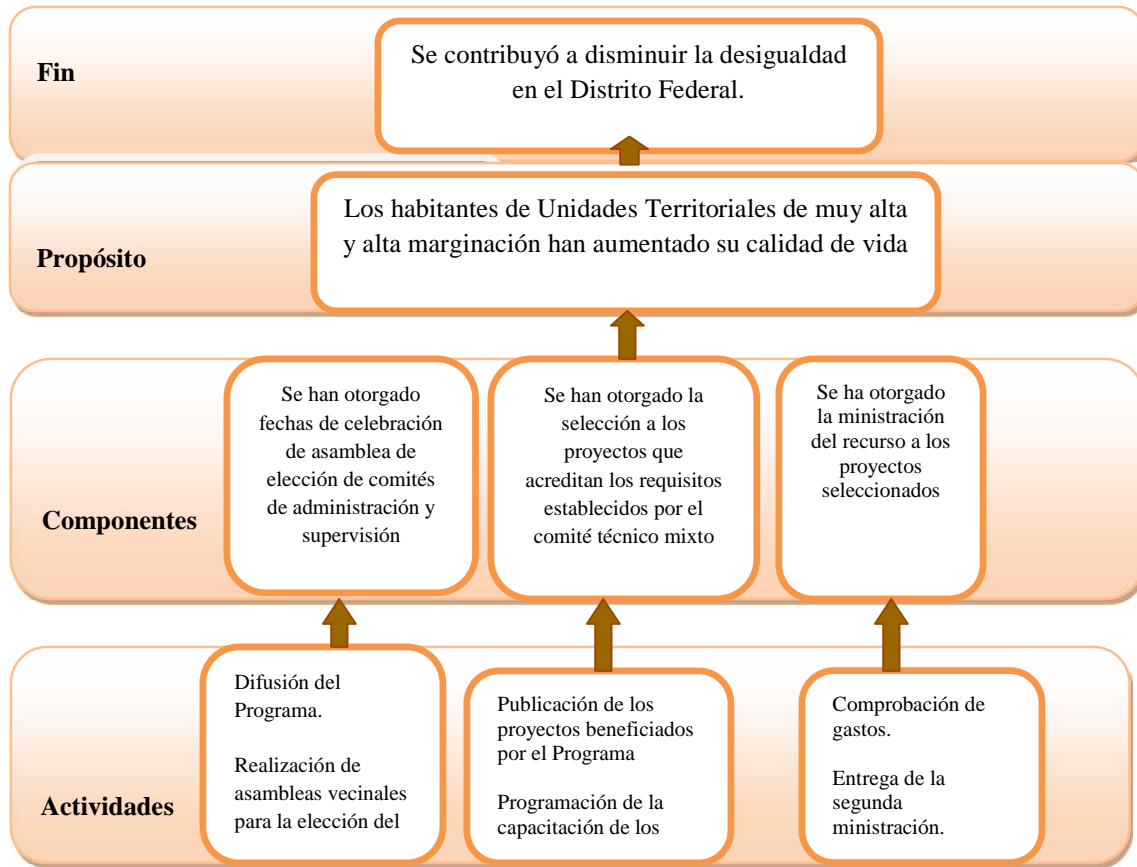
Fin

Se contribuyó a disminuir la desigualdad en el Distrito Federal.

Propósito

Los habitantes de Unidades Territoriales de muy alta y alta marginación han aumentado su calidad de vida

Componentes

Se han otorgado fechas de celebración de asamblea de elección de comités de administración y supervisión

Se han otorgado la selección a los proyectos que acreditan los requisitos establecidos por el comité técnico mixto

Se ha otorgado la ministración del recurso a los proyectos seleccionados

Actividades

Difusión del Programa.

Realización de asambleas vecinales para la elección del

Publicación de los proyectos beneficiados por el Programa

Programación de la capacitación de los

Comprobación de gastos.

Entrega de la segunda ministración.